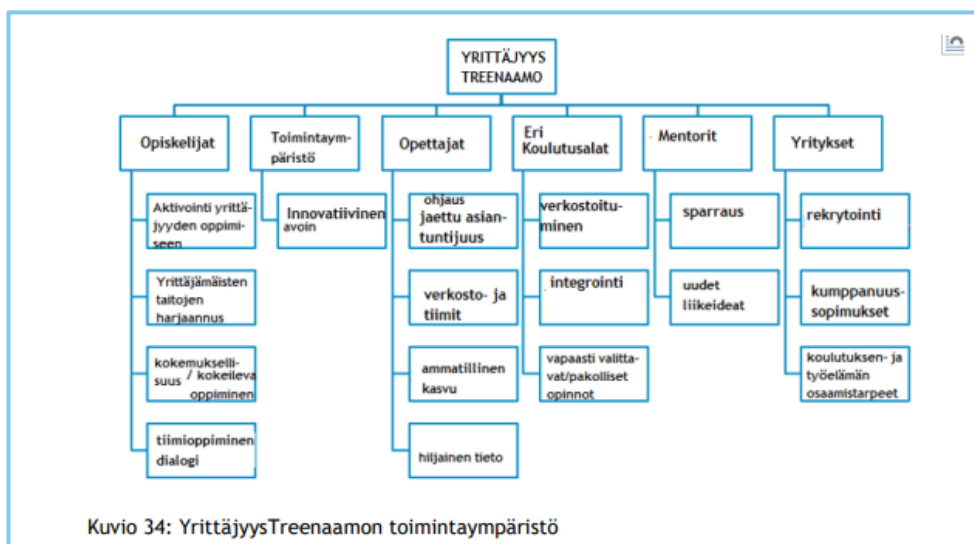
YRITTÄJYYS TREENAAMO

Opiskelijat

Aktivointi yrittäjyyden oppimiseen

Yrittäjämäisten taitojen harjaannus

kokemukselliisuus / kokeileva oppiminen

tiimioppiminen dialogi

Toimintaympäristö

Innovatiivinen avoin

Opettajat

ohjaus jaettu asiantuntijuus

verkosto- ja tiimit

ammatillinen kasvu

hiljainen tieto

Eri Koulutusalat

verkostoituminen

integrointi

vapaasti valittavat/pakolliset opinnot

Mentorit

sparraus

uudet liikeideat

Yritykset

rekrytointi

kumppanuussopimukset

koulutuksen- ja työelämän osaamistarpeet

Kuvio 34: YrittäjyysTreenaamon toimintaympäristö